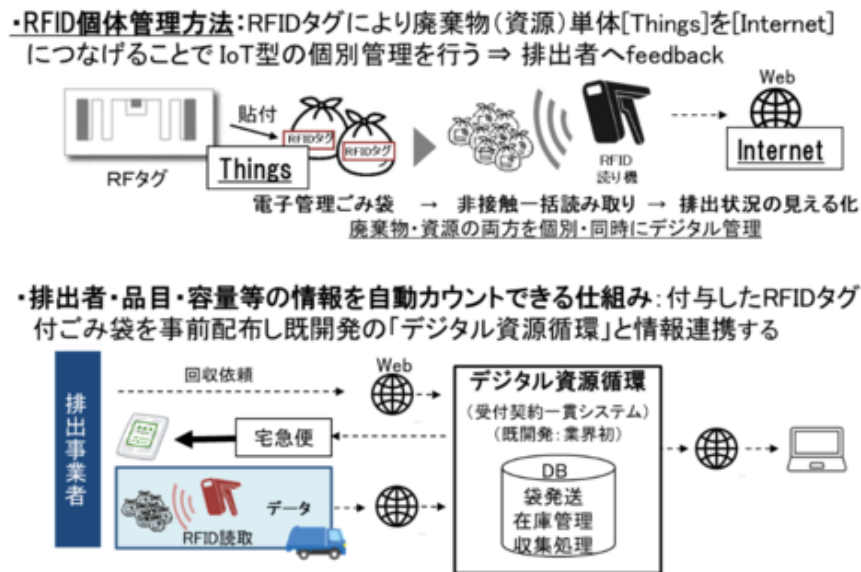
・RFID個体管理方法：RFIDタグにより廃棄物（資源）単体[Things]を[Internet]につなげることでIoT型の個別管理を行う ⇒ 排出者へfeedback

貼付
RFIDタグ
RFIDタグ
RFタグ
Things
RFID 読り機
Web
Internet

電子管理ごみ袋 → 非接触一括読み取り → 排出状況の見える化
廃棄物・資源の両方を個別・同時にデジタル管理

・排出者・品目・容量等の情報を自動カウントできる仕組み：付与したRFIDタグ付ごみ袋を事前配布し既開発の「デジタル資源循環」と情報連携する

排出事業者
回収依頼
Web
デジタル資源循環
（受付契約一貫システム）
（既開発：業界初）
宅急便
データ
RFID読取
DB
袋発送
在庫管理
収集処理